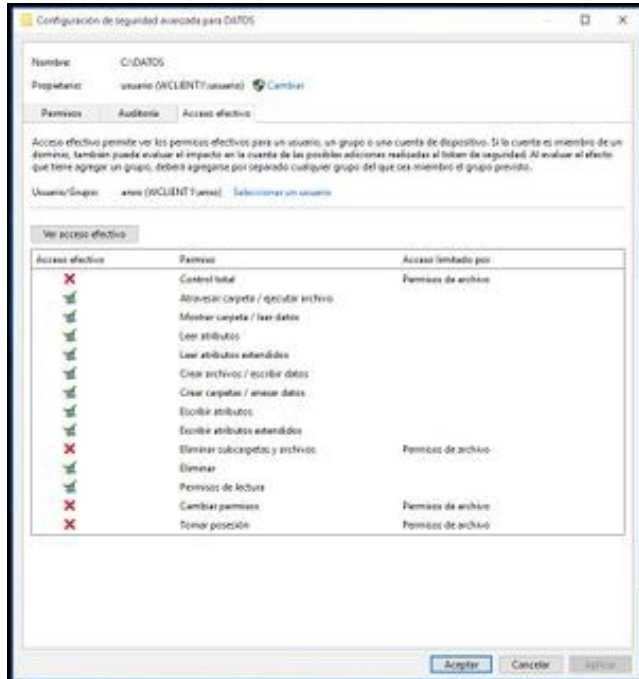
Configuración de seguridad avanzada para DATOS

Nombre: C:\DATOS
Propietario: usuario (WCLIENT1\usuario) Cambiar

Permisos | Auditoría | Acceso efectivo

Acceso efectivo permite ver los permisos efectivos para un usuario, un grupo o una cuenta de dispositivo. Si la cuenta es miembro de un dominio, también puede evaluar el impacto en la cuenta de las posibles adiciones realizadas al token de seguridad. Al evaluar el efecto que tiene agregar un grupo, deberá agregarse por separado cualquier grupo del que sea miembro el grupo previsto.

Usuario/Grupo: amo (WCLIENT1\amo) Seleccionar un usuario

Ver acceso efectivo

| Acceso efectivo | Permiso | Acceso limitado por |
|---|---|---|
| ✗ | Control total | Permisos de archivo |
| ✓ | Atravesar carpeta / ejecutar archivo | |
| ✓ | Mostrar carpeta / leer datos | |
| ✓ | Leer atributos | |
| ✓ | Leer atributos extendidos | |
| ✓ | Crear archivos / escribir datos | |
| ✓ | Crear carpetas / anexar datos | |
| ✓ | Escribir atributos | |
| ✓ | Escribir atributos extendidos | |
| ✗ | Eliminar subcarpetas y archivos | Permisos de archivo |
| ✓ | Eliminar | |
| ✓ | Permisos de lectura | |
| ✗ | Cambiar permisos | Permisos de archivo |
| ✗ | Tomar posesión | Permisos de archivo |

Aceptar | Cancelar | Aplicar